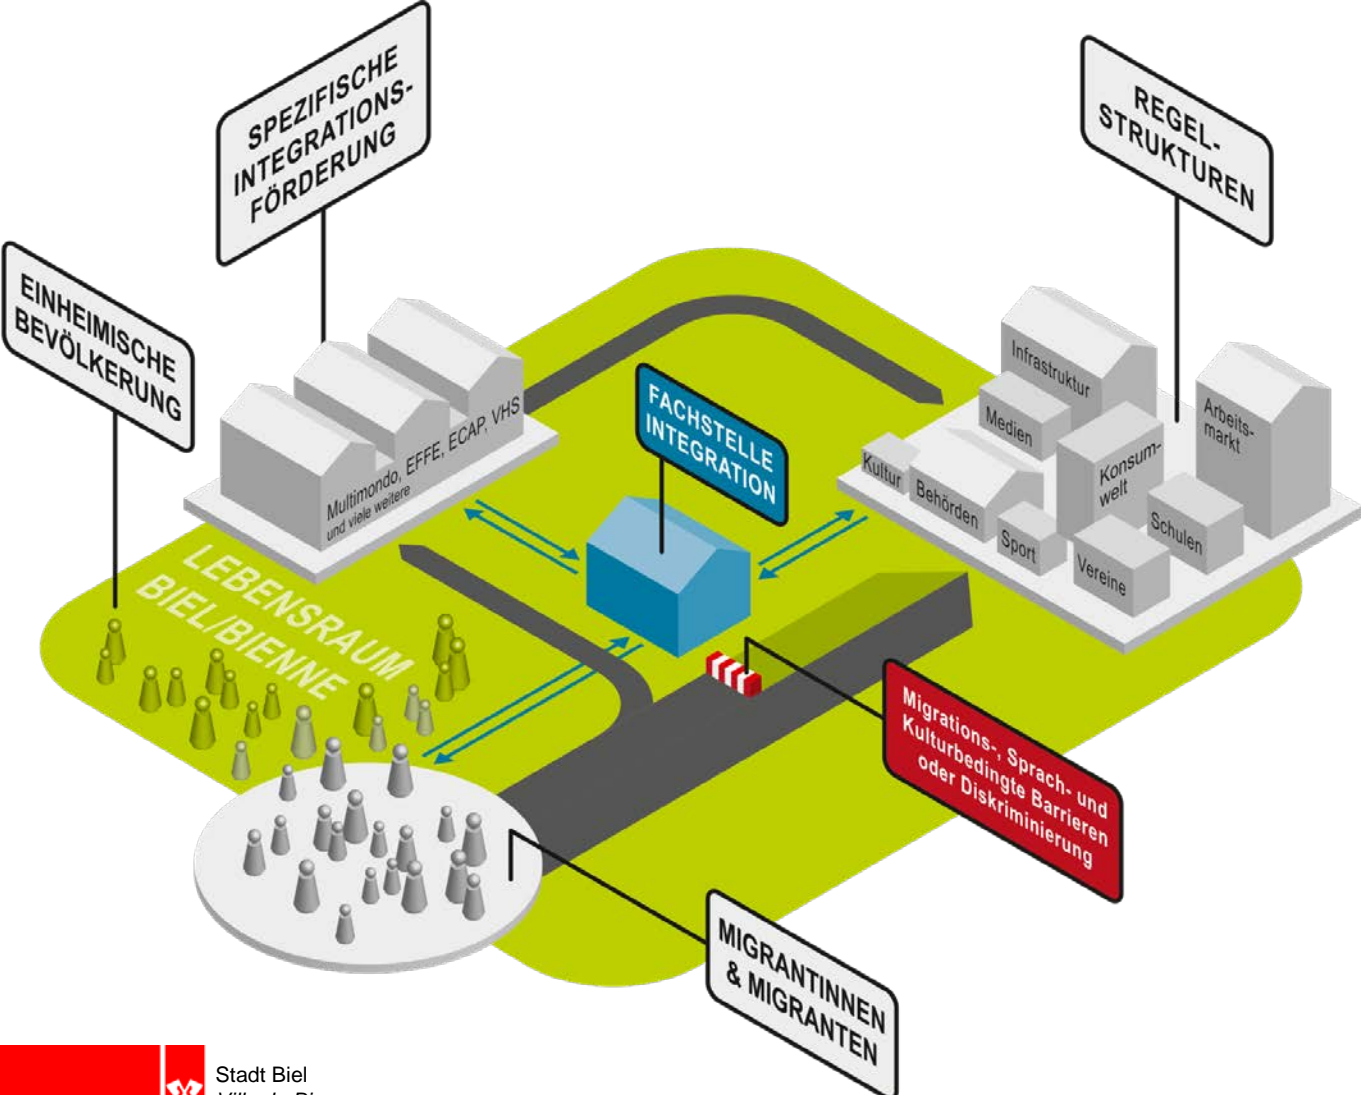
SPEZIFISCHE INTEGRATIONS-FÖRDERUNG

REGEL-STRUKTUREN

EINHEIMISCHE BEVÖLKERUNG

FACHSTELLE INTEGRATION

Multimondo, EFFE, ECAP, VHS und viele weitere

Infrastruktur

Medien

Arbeits-markt

Konsum-welt

Kultur

Behörden

Schulen

Sport

Vereine

LEBENSRAUM BIEL/BIENNE

Migrations-, Sprach- und Kulturbedingte Barrieren oder Diskriminierung

MIGRANTINNEN & MIGRANTEN

Stadt Biel
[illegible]